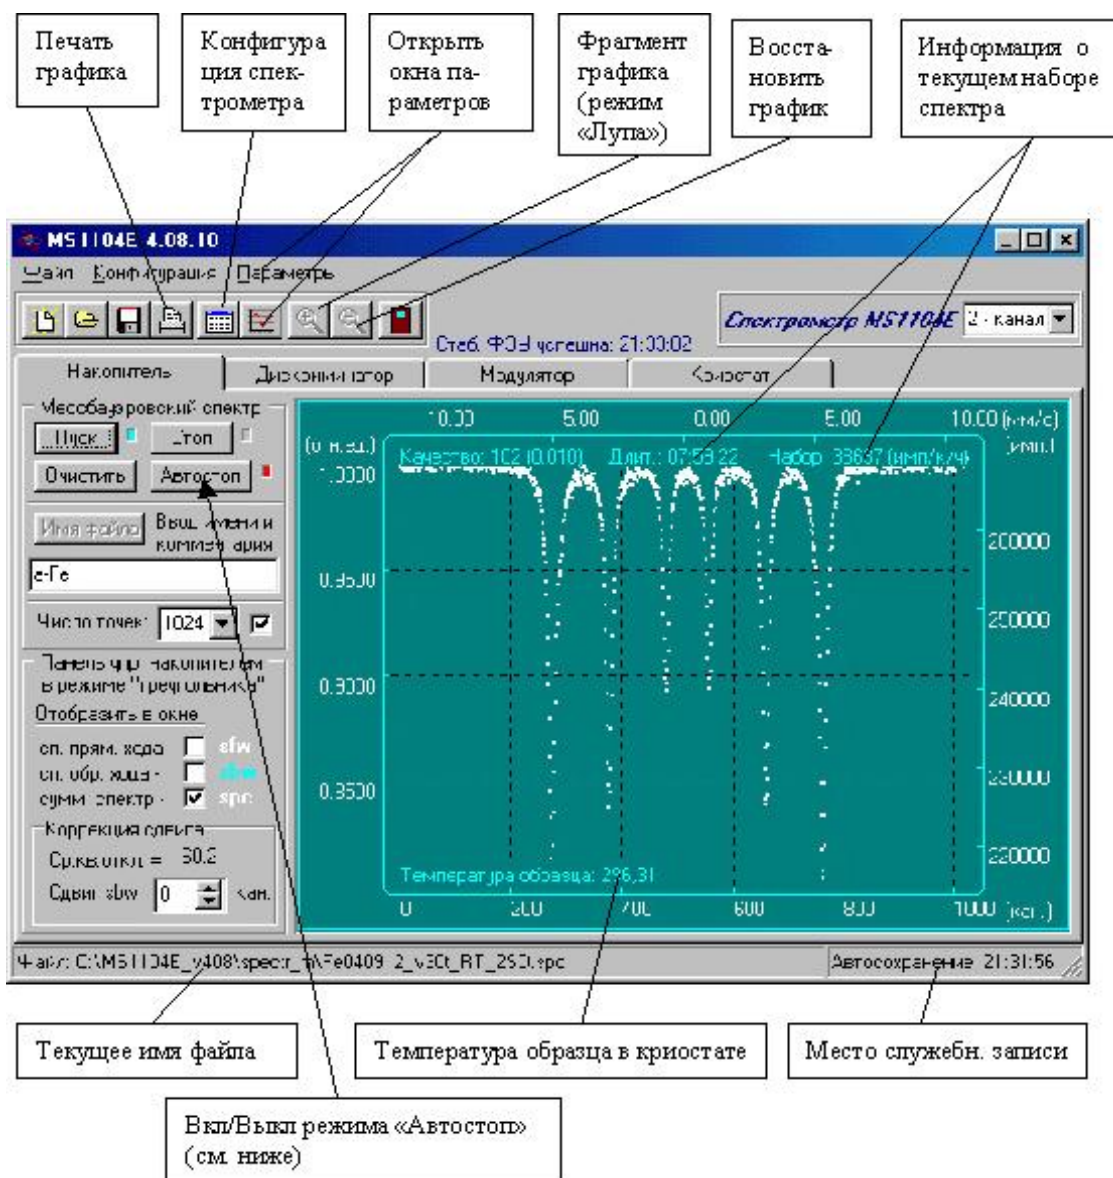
Печать графика

Конфигурация спектрометра

Открыть окна параметров

Фрагмент графика (режим «Лупа»)

Восстановить график

Информации о текущем наборе спектра

MS1104E 4.08.10

Файл Конфигурация Параметры

Спектрометр MS1104E 2 - канал

Стаб. ФЭУ успешна: 21:30:02

Накопитель | Дискриминатор | Модулятор | Криостат

Мессбауэровский спектр

Пуск | Стоп

Очистить | Автостоп

Имя файла | Ввод имени и комментария

a-Fe

Число точек: 1024

Панель упр. накопителем в режиме "треугольника"

Отобразить в окне

сп. прям. хода - sfw

сп. обр. хода - sbw

сумм. спектр - spc

Коррекция сдвига

Ср.кв.откл = 50.2

Сдвиг sbw 0 кан.

10.00 5.00 0.00 5.00 10.00 (мм/с)

(о.н.ед.) (имп.)

Качество: 102 (0.010) Длит.: 07:59:22 Набор: 33637 (имп/кан)

1.0000

0.9500

0.9000

0.8500

260000

250000

240000

230000

220000

Температура образца: 296.31

0 200 400 600 800 1000 (кан.)

Файл: C:\MS1104E_v408\spectr_m\Fe0409_2_v30t_RT_250.spc

Автосохранение 21:31:56

Текущее имя файла

Температура образца в криостате

Место служебн. записи

Вкл/Выкл режима «Автостоп» (см. ниже)